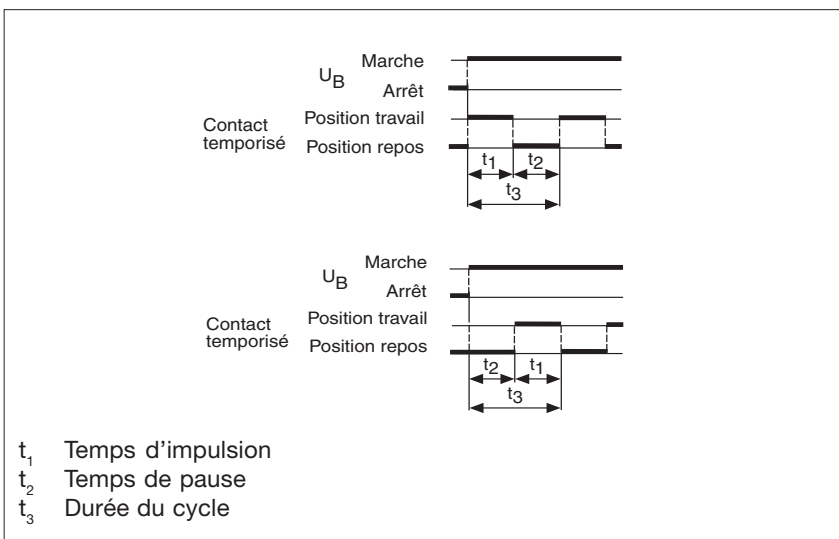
$U_B$ Marche
Arrêt

Contact temporisé
Position travail
Position repos

$t_1$ $t_2$
$t_3$

$U_B$ Marche
Arrêt

Contact temporisé
Position travail
Position repos

$t_2$ $t_1$
$t_3$

$t_1$ Temps d’impulsion
$t_2$ Temps de pause
$t_3$ Durée du cycle